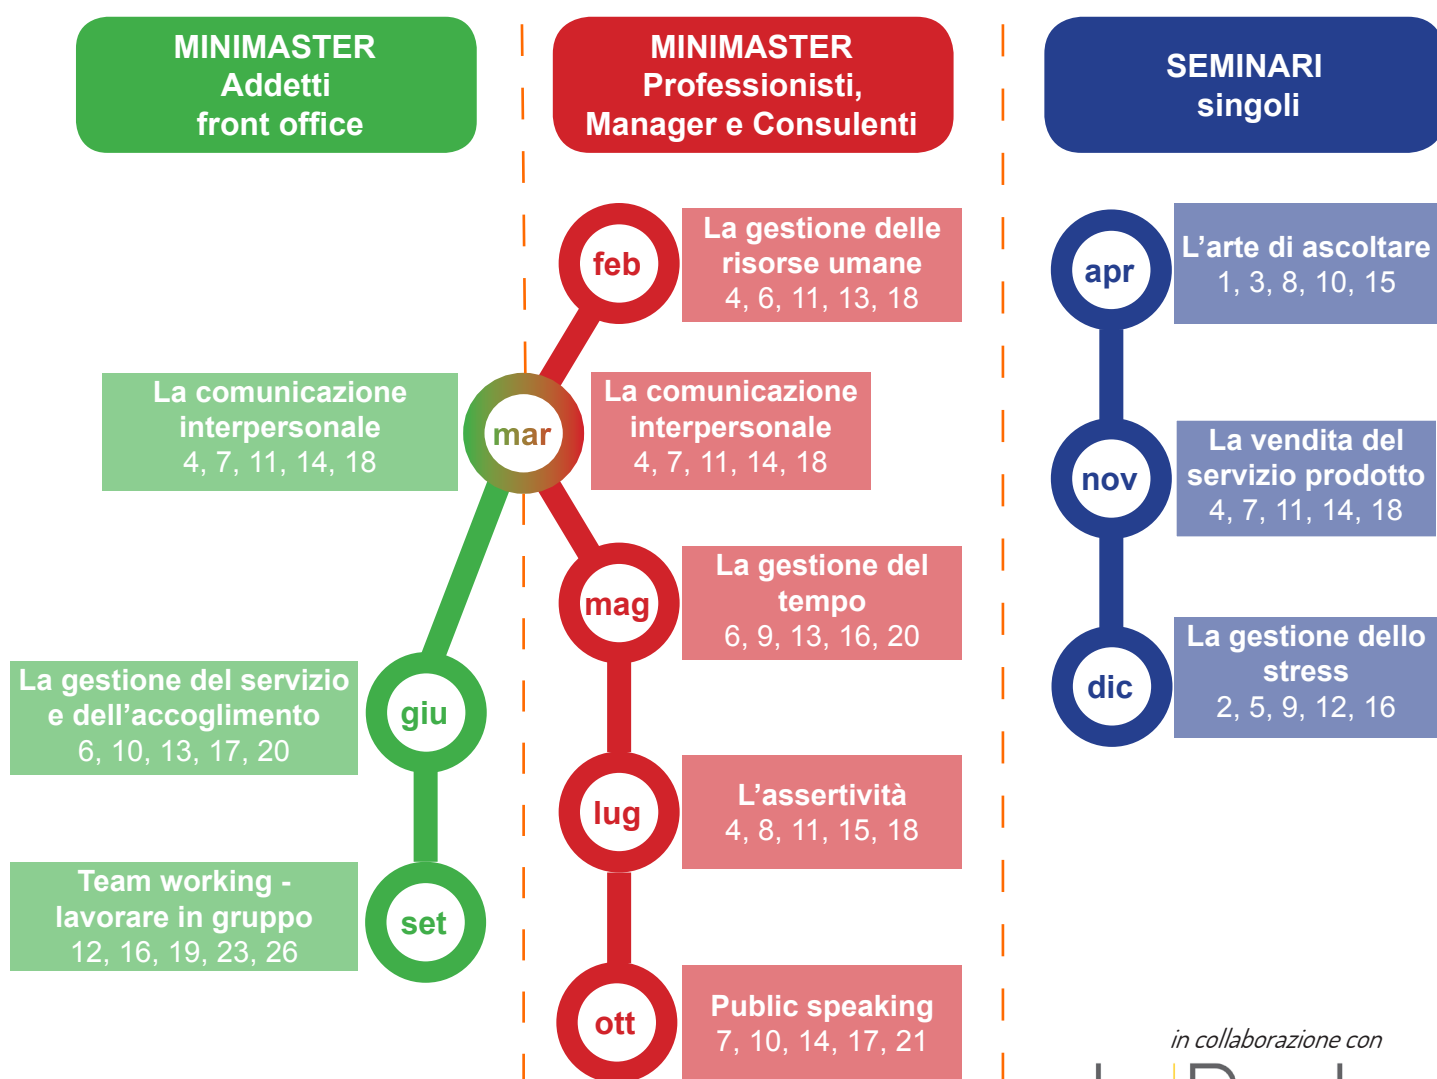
MINIMASTER
Addetti
front office

MINIMASTER
Professionisti,
Manager e Consulenti

SEMINARI
singoli

feb
La gestione delle risorse umane
4, 6, 11, 13, 18

La comunicazione interpersonale
4, 7, 11, 14, 18

mar

La comunicazione interpersonale
4, 7, 11, 14, 18

mag
La gestione del tempo
6, 9, 13, 16, 20

La gestione del servizio e dell'accoglimento
6, 10, 13, 17, 20

giu

lug
L'assertività
4, 8, 11, 15, 18

Team working - lavorare in gruppo
12, 16, 19, 23, 26

set

ott
Public speaking
7, 10, 14, 17, 21

apr
L'arte di ascoltare
1, 3, 8, 10, 15

nov
La vendita del servizio prodotto
4, 7, 11, 14, 18

dic
La gestione dello stress
2, 5, 9, 12, 16

in collaborazione con